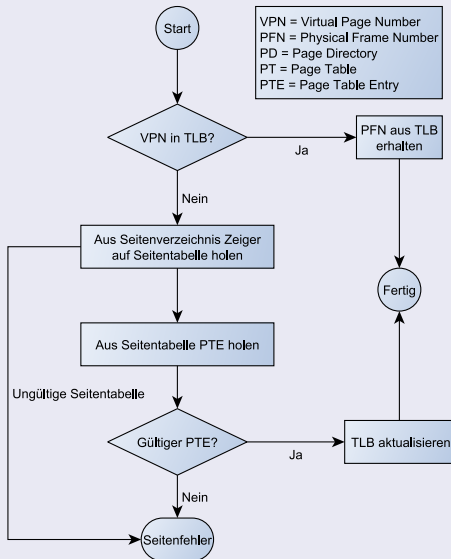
Start

VPN = Virtual Page Number
PFN = Physical Frame Number
PD = Page Directory
PT = Page Table
PTE = Page Table Entry

VPN in TLB?

Ja

PFN aus TLB erhalten

Nein

Aus Seitenverzeichnis Zeiger auf Seitentabelle holen

Fertig

Aus Seitentabelle PTE holen

Ungültige Seitentabelle

Gültiger PTE?

Ja

TLB aktualisieren

Nein

Seitenfehler